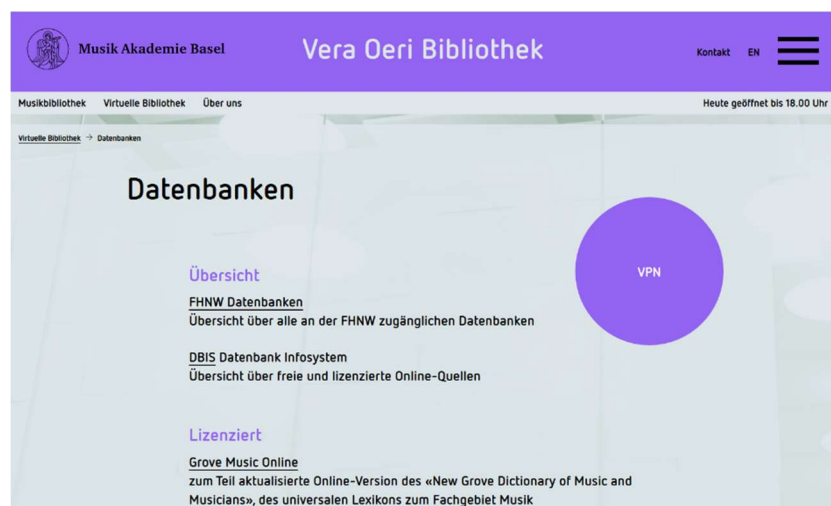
Musik Akademie Basel

Vera Oeri Bibliothek

Kontakt EN

Musikbibliothek Virtuelle Bibliothek Über uns

Heute geöffnet bis 18.00 Uhr

Virtuelle Bibliothek → Datenbanken

Datenbanken

VPN

Übersicht

FHNW Datenbanken
Übersicht über alle an der FHNW zugänglichen Datenbanken

DBIS Datenbank Infosystem
Übersicht über freie und lizenzierte Online-Quellen

Lizenziert

Grove Music Online
zum Teil aktualisierte Online-Version des «New Grove Dictionary of Music and Musicians», des universalen Lexikons zum Fachgebiet Musik